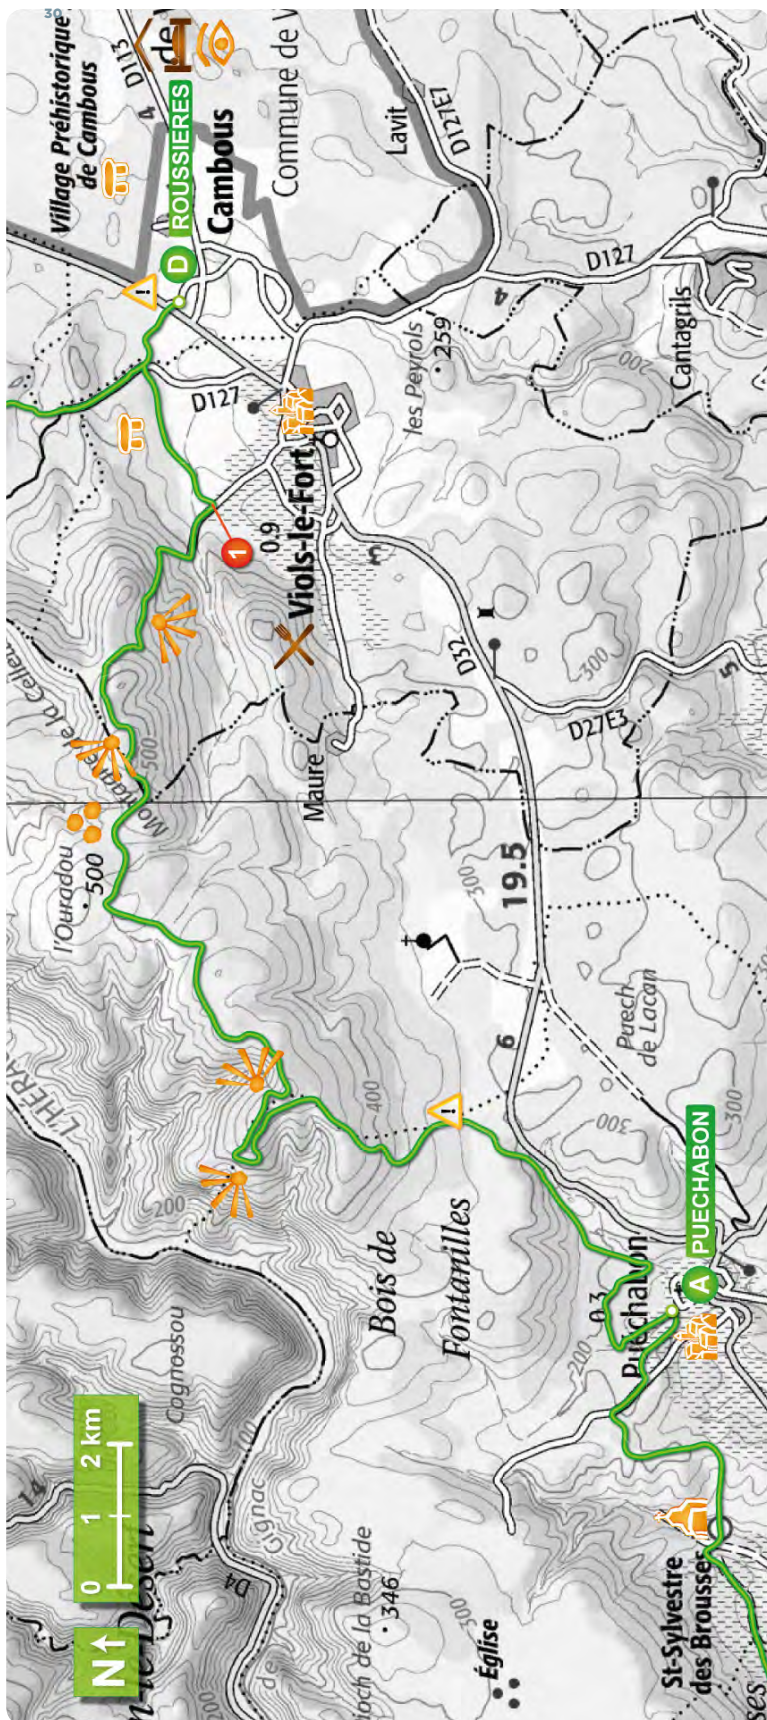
30

Village Préhistorique de Cambous

D113

4

de

D ROUSSIERES

Cambous

Commune de V

Lavit

D127E7

D127

4

les Peyrols

259

Cantagrils

200

D127

Viols-le-Fort

0.9

1

D32

300

D27E3

5

Montagne de la Cellette

500

Maure

l'Ouradou

500

19.5

300

Puech de Lacan

6

400

L'HÉRAULT

200

300

Bois de Fontanilles

A PUECHABON

0.3

Puéchabon

200

Cognessou

N

0 1 2 km

Gignac

D4

Roc de la Bastide

346

Église

200

St-Sylvestre des Brousses

ses

Désert

14